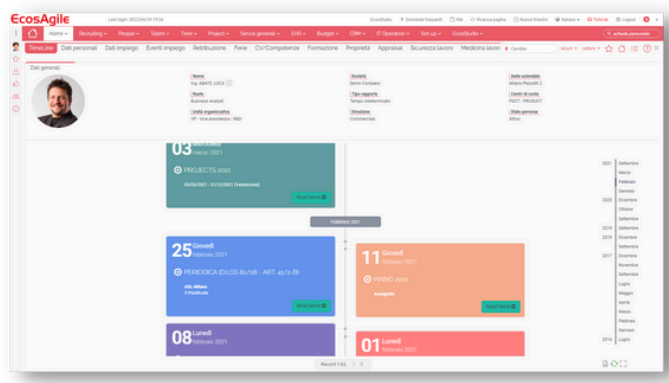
EcosAgile

Last login: 2022-04-29 15:54

EcoStudio ? Domande frequenti Wiki Ricarica pagina Nuova finestra Italiano Tutorial Logout

Home Recruiting People Talent Time Project Servizi generali EHS Budget CRM IT Operation Set-up EcoStudio

TimeLine Dati personali Dati impiego Eventi impiego Retribuzione Ferie CV/Competenze Formazione Proprietà Appraisal Sicurezza lavoro Medicina lavoro

Dati generali

Nome
Ing. ABATE LUCA

Ruolo
Business Analyst

Unità organizzativa
VP - Vice presidenza / R&D

Società
Demo Company

Tipo rapporto
Tempo indeterminato

Direzione
Commerciale

Sede aziendale
Milano Pazzetti 2

Centri di costo
PDCT - PRODUCT

Stato persona
Attivo

03 Mercoledì
marzo 2021

PROJECTS 2021

Read More

FEBBRAIO 2021

25 Giovedì
febbraio 2021

PERIODICA (DLGS 81/08 - ART. 41/2-B)

Read More

11 Giovedì
febbraio 2021

PIANO 2021

Assegnato

Read More

08 Lunedì
febbraio 2021

01 Lunedì
febbraio 2021

2021 Settembre
Marzo
Febbraio
Gennaio
2020 Dicembre
Ottobre
Settembre
2019 Settembre
2018 Dicembre
Settembre
2017 Dicembre
Novembre
Settembre
Luglio
Maggio
Aprile
Marzo
Febbraio
Gennaio
2016 Luglio

Record 1/62